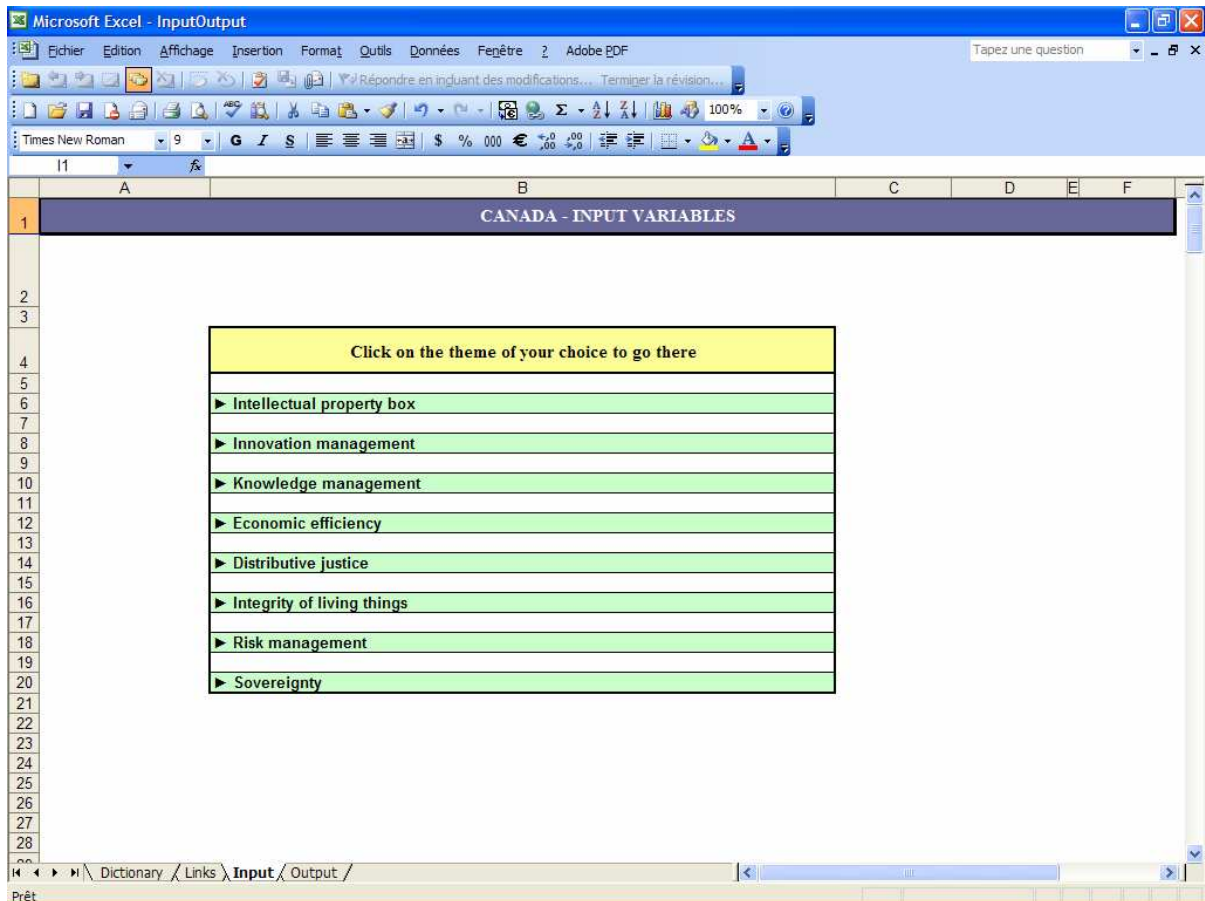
Microsoft Excel - InputOutput

Fichier Edition Affichage Insertion Format Outils Données Fenêtre ? Adobe PDF

Tapez une question

Répondre en incluant des modifications... Terminer la révision...

100%

Times New Roman 9 G I S $ % 000 €

I1 $f_x$

A B C D E F

1 CANADA - INPUT VARIABLES

2
3
4 Click on the theme of your choice to go there
5
6 ► Intellectual property box
7
8 ► Innovation management
9
10 ► Knowledge management
11
12 ► Economic efficiency
13
14 ► Distributive justice
15
16 ► Integrity of living things
17
18 ► Risk management
19
20 ► Sovereignty
21
22
23
24
25
26
27
28

Dictionary Links Input Output

Prêt